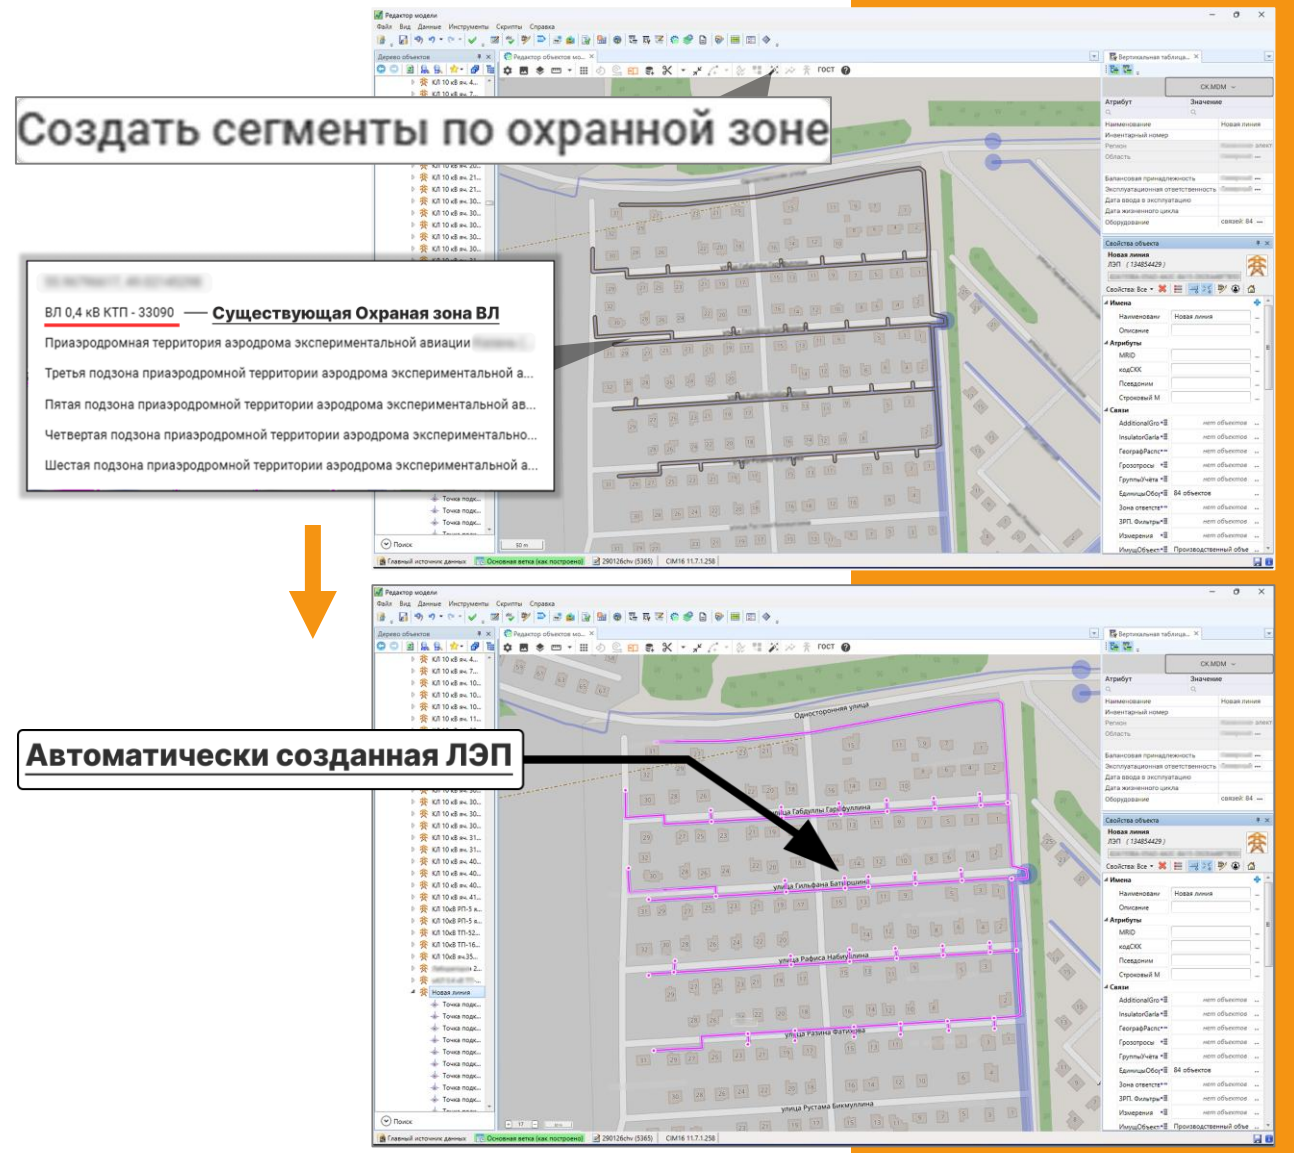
Создать сегменты по охранной зоне

ВЛ 0,4 кВ КТП - 33090 — Существующая Охраная зона ВЛ

Приаэродромная территория аэродрома экспериментальной авиации

Третья подзона приаэродромной территории аэродрома экспериментальной а...

Пятая подзона приаэродромной территории аэродрома экспериментальной ав...

Четвертая подзона приаэродромной территории аэродрома экспериментально...

Шестая подзона приаэродромной территории аэродрома экспериментальной а...

Автоматически созданная ЛЭП

Редактор модели
Файл Вид Данные Инструменты Скрипты Справка
Дерево объектов
Редактор объектов мо...
ГОСТ
Вертикальная таблица...
CK.MDM
Атрибут Значение
Наименование Новая линия
Инвентарный номер
Регион
Область
Балансовая принадлежность
Эксплуатационная ответственность
Дата ввода в эксплуатацию
Дата жизненного цикла
Оборудование связей: 84
Свойства объекта
Новая линия
ЛЭП (134854429)
Свойства: Все
Имена
Наименовани Новая линия
Описание
Атрибуты
MRID
кодСКК
Псевдоним
Строковый М
Связи
AdditionalGro нет объектов
InsulatorGarla нет объектов
ГеографРасп нет объектов
Грозотросы нет объектов
ГруппыУчета нет объектов
ЕдиницыОбор 84 объектов
Зона ответств нет объектов
ЗРП. Фильтры нет объектов
Измерения нет объектов
ИмущОбъект Производственный объе
Новая линия
Точка подк...
Поиск
Главный источник данных
Основная ветка (как построено)
290126chv (5365)
CIM16 11.7.1.258
Односторонняя улица
улица Габдуллы Гарифуллина
улица Гильфана Батыршина
улица Рафиса Набиуллина
улица Разина Фатихова
улица Рустама Бикмуллина